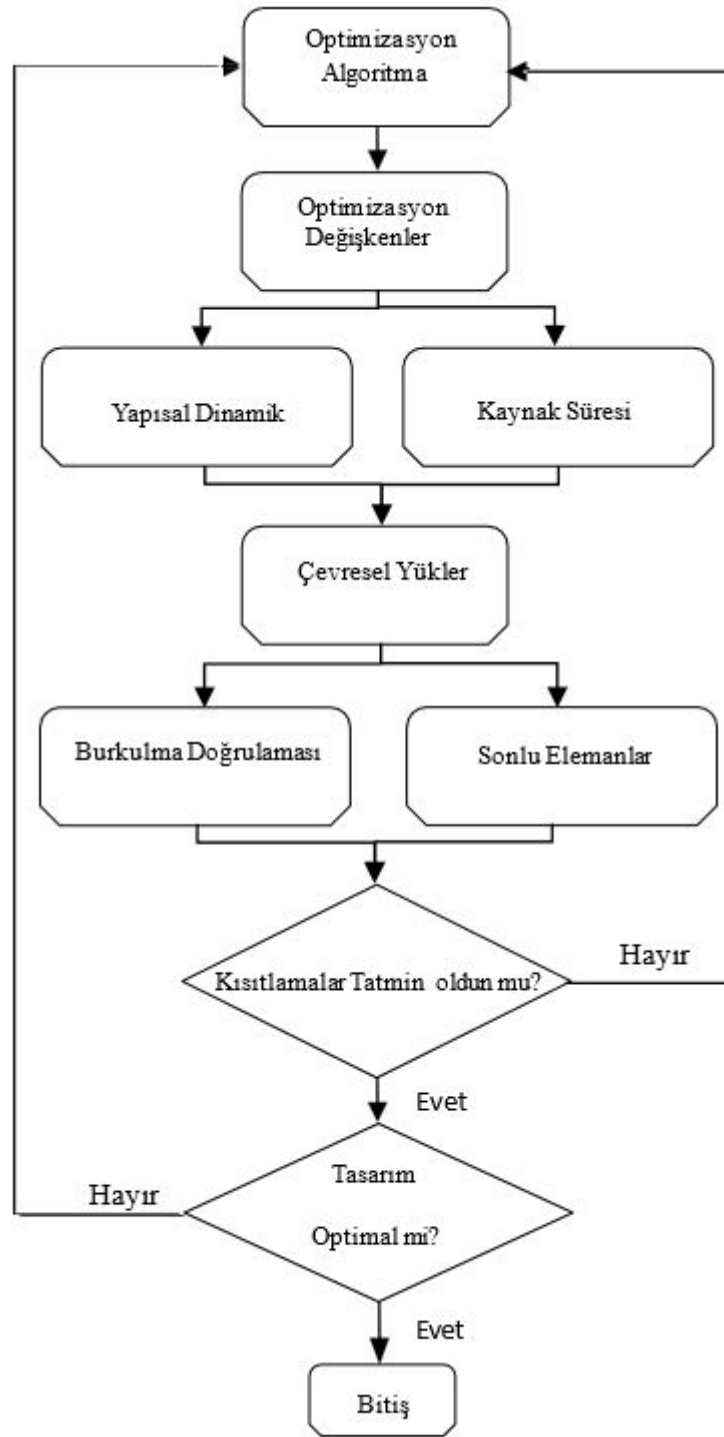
Optimizasyon Algoritma

Optimizasyon Değişkenler

Yapısal Dinamik

Kaynak Süresi

Çevresel Yükler

Burkulma Doğrulaması

Sonlu Elemanlar

Kısıtlamalar Tatmin oldun mu?

Hayır

Evet

Tasarım Optimal mi?

Hayır

Evet

Bitiş